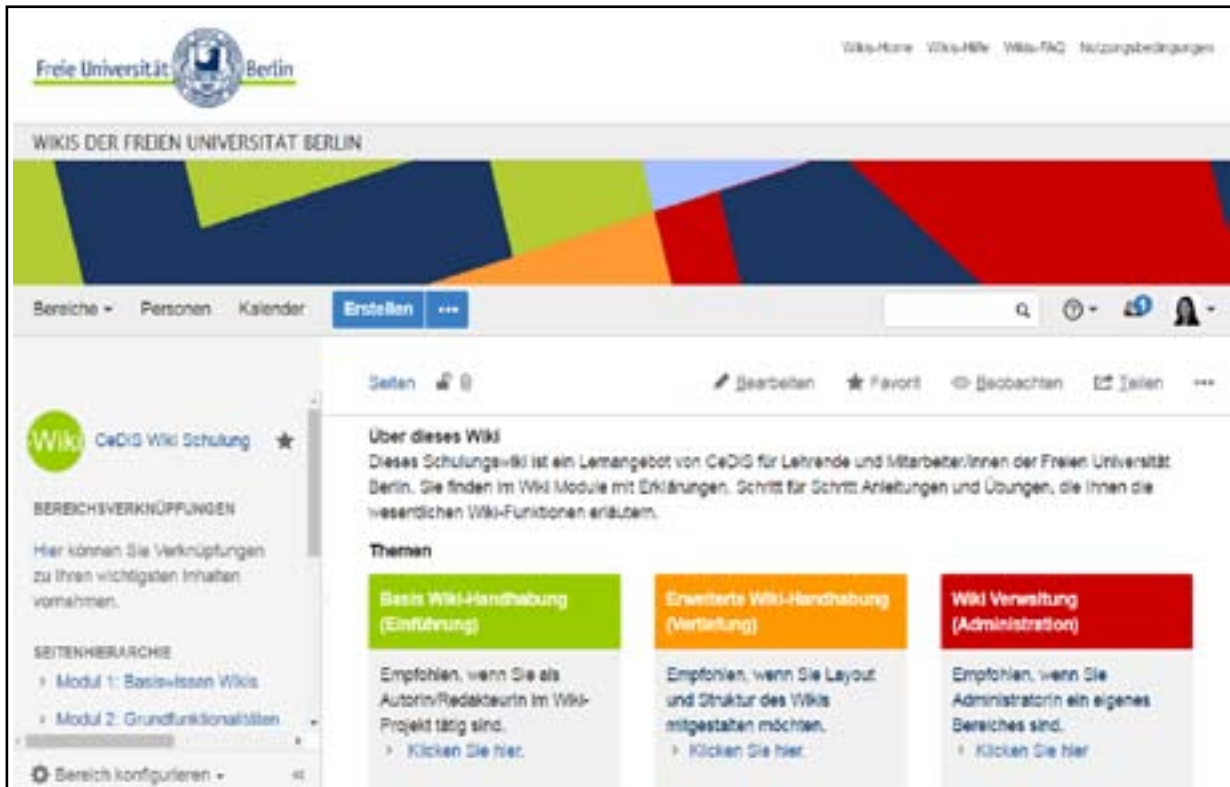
Freie Universität Berlin

Wikis-Home Wikis-Hilfe Wikis-FAQ Nutzungsbedingungen

WIKIS DER FREIEN UNIVERSITÄT BERLIN

Bereiche ▾ Personen Kalender Erstellen ···

Wiki CeDiS Wiki Schulung

BEREICHSVERKNÜPFUNGEN

Hier können Sie Verknüpfungen zu Ihren wichtigsten Inhalten vornehmen.

SEITENHIERARCHIE

› Modul 1: Basiswissen Wikis

› Modul 2: Grundfunktionalitäten

Bereich konfigurieren ▾

Seiten

Bearbeiten Favorit Beobachten Teilen ···

Über dieses Wiki

Dieses Schulungswiki ist ein Lernangebot von CeDiS für Lehrende und Mitarbeiter/innen der Freien Universität Berlin. Sie finden im Wiki Module mit Erklärungen, Schritt für Schritt Anleitungen und Übungen, die Ihnen die wesentlichen Wiki-Funktionen erläutern.

Themen

Basis Wiki-Handhabung (Einführung)

Empfohlen, wenn Sie als Autorin/Redakteurin im Wiki-Projekt tätig sind.

› Klicken Sie hier.

Erweiterte Wiki-Handhabung (Vertiefung)

Empfohlen, wenn Sie Layout und Struktur des Wikis mitgestalten möchten.

› Klicken Sie hier.

Wiki Verwaltung (Administration)

Empfohlen, wenn Sie Administratorin eines eigenen Bereiches sind.

› Klicken Sie hier